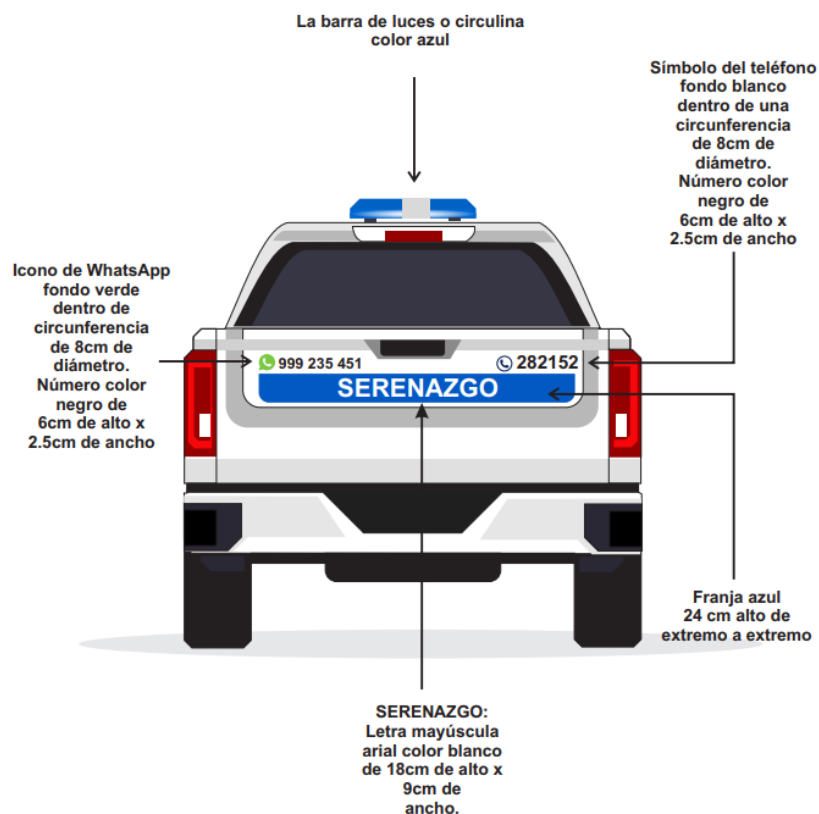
La barra de luces o circulina color azul

Símbolo del teléfono fondo blanco dentro de una circunferencia de 8cm de diámetro. Número color negro de 6cm de alto x 2.5cm de ancho

Icono de WhatsApp fondo verde dentro de circunferencia de 8cm de diámetro. Número color negro de 6cm de alto x 2.5cm de ancho

999 235 451

282152

SERENAZGO

Franja azul 24 cm alto de extremo a extremo

SERENAZGO: Letra mayúscula arial color blanco de 18cm de alto x 9cm de ancho.